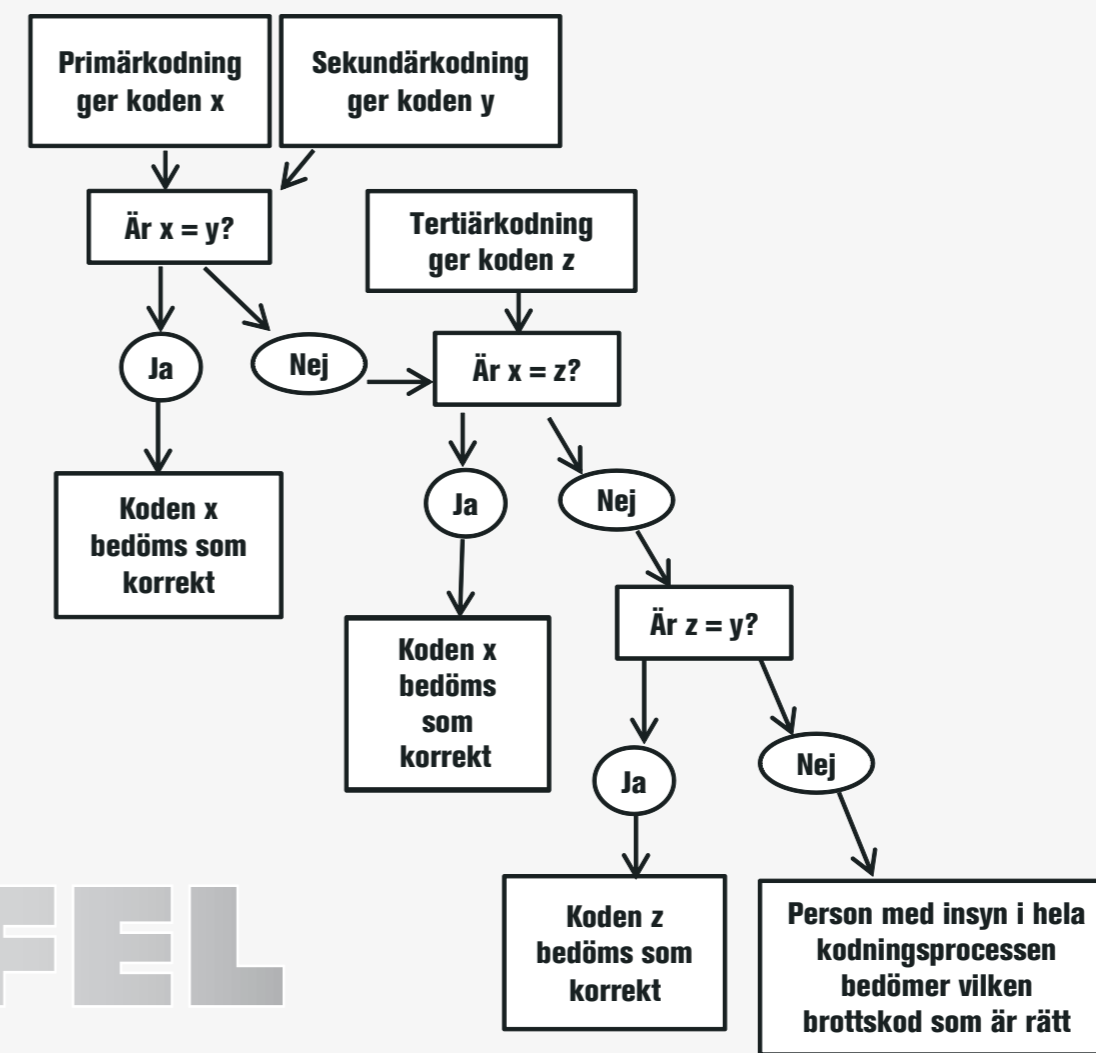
Primärkodning ger koden x

Sekundärkodning ger koden y

Är x = y?

Ja

Nej

Koden x bedöms som korrekt

Tertiärkodning ger koden z

Är x = z?

Ja

Nej

Koden x bedöms som korrekt

Är z = y?

Ja

Nej

Koden z bedöms som korrekt

Person med insyn i hela kodningsprocessen bedömer vilken brottskod som är rätt

FEL